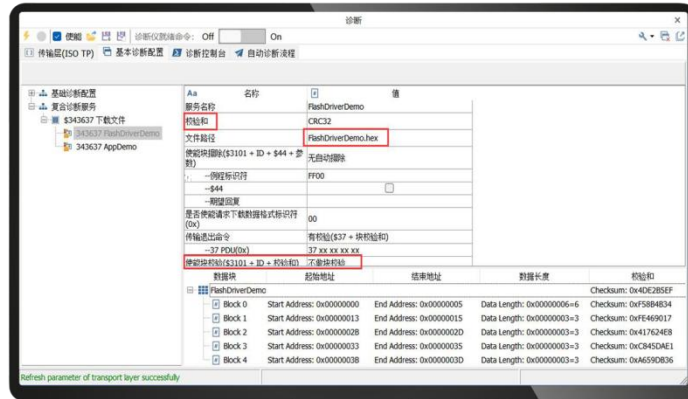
诊断

使能 | 诊断仪就绪命令: Off On

传输层(ISO TP) 基本诊断配置 诊断控制台 自动诊断流程

基础诊断配置
复合诊断服务
$343637 下载文件
343637 FlashDriverDemo
343637 AppDemo

| 名称 | 值 |
|---|---|
| 服务名称 | FlashDriverDemo |
| 校验和 | CRC32 |
| 文件路径 | FlashDriverDemo.hex |
| 使能块擦除($3101 + ID + $44 + 参数) | 无自动擦除 |
| --例程标识符 | FF00 |
| --$44 | |
| --擦除范围 | |
| 是否使能请求下载数据格式标识符(0x) | 00 |
| 传输退出命令 | 有校验($37 + 块校验和) |
| --37 PDU(0x) | 37 xx xx xx xx |
| 使能块校验($3101 + ID + 校验和) | 不使块校验 |

| 数据块 | 起始地址 | 结束地址 | 数据长度 | 校验和 |
|---|---|---|---|---|
| FlashDriverDemo | | | | Checksum: 0x4DE2B5EF |
| Block 0 | Start Address: 0x00000000 | End Address: 0x00000005 | Data Length: 0x00000006=6 | Checksum: 0xF58B4B34 |
| Block 1 | Start Address: 0x00000013 | End Address: 0x00000015 | Data Length: 0x00000003=3 | Checksum: 0xFE469017 |
| Block 2 | Start Address: 0x0000002B | End Address: 0x0000002D | Data Length: 0x00000003=3 | Checksum: 0x417624E8 |
| Block 3 | Start Address: 0x00000033 | End Address: 0x00000035 | Data Length: 0x00000003=3 | Checksum: 0xC845DAE1 |
| Block 4 | Start Address: 0x0000003B | End Address: 0x0000003D | Data Length: 0x00000003=3 | Checksum: 0xA659DB36 |

Refresh parameter of transport layer successfully